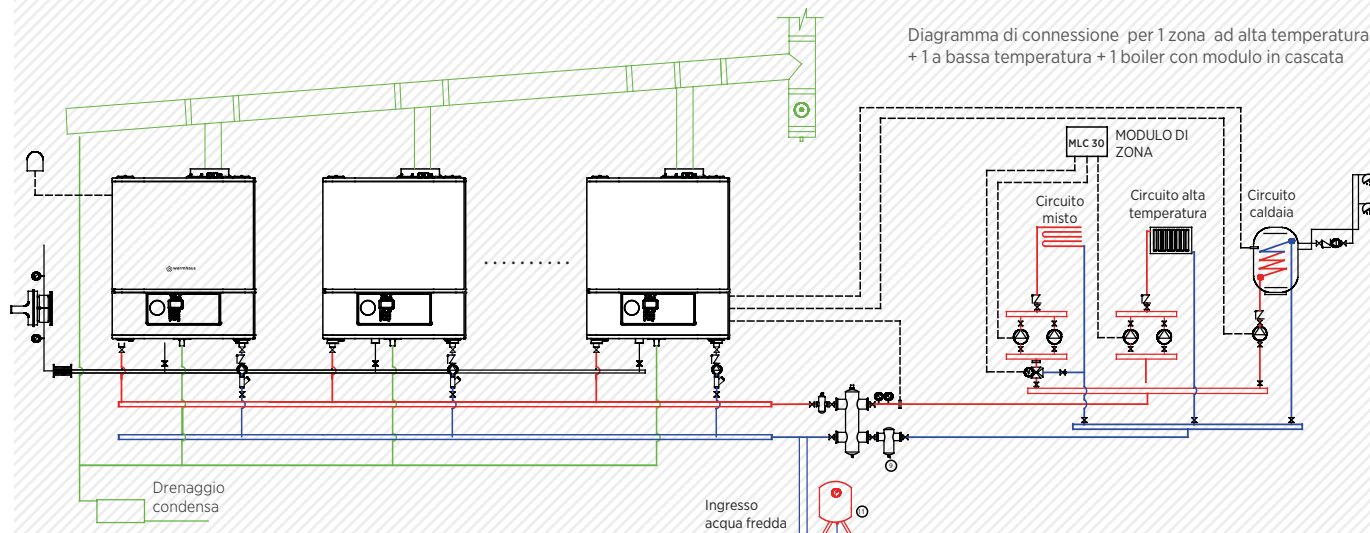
Diagramma di connessione per 1 zona ad alta temperatura + 1 a bassa temperatura + 1 boiler con modulo in cascata

MLC 30

MODULO DI ZONA

Circuito misto

Circuito alta temperatura

Circuito caldaia

..........

Drenaggio condensa

Ingresso acqua fredda